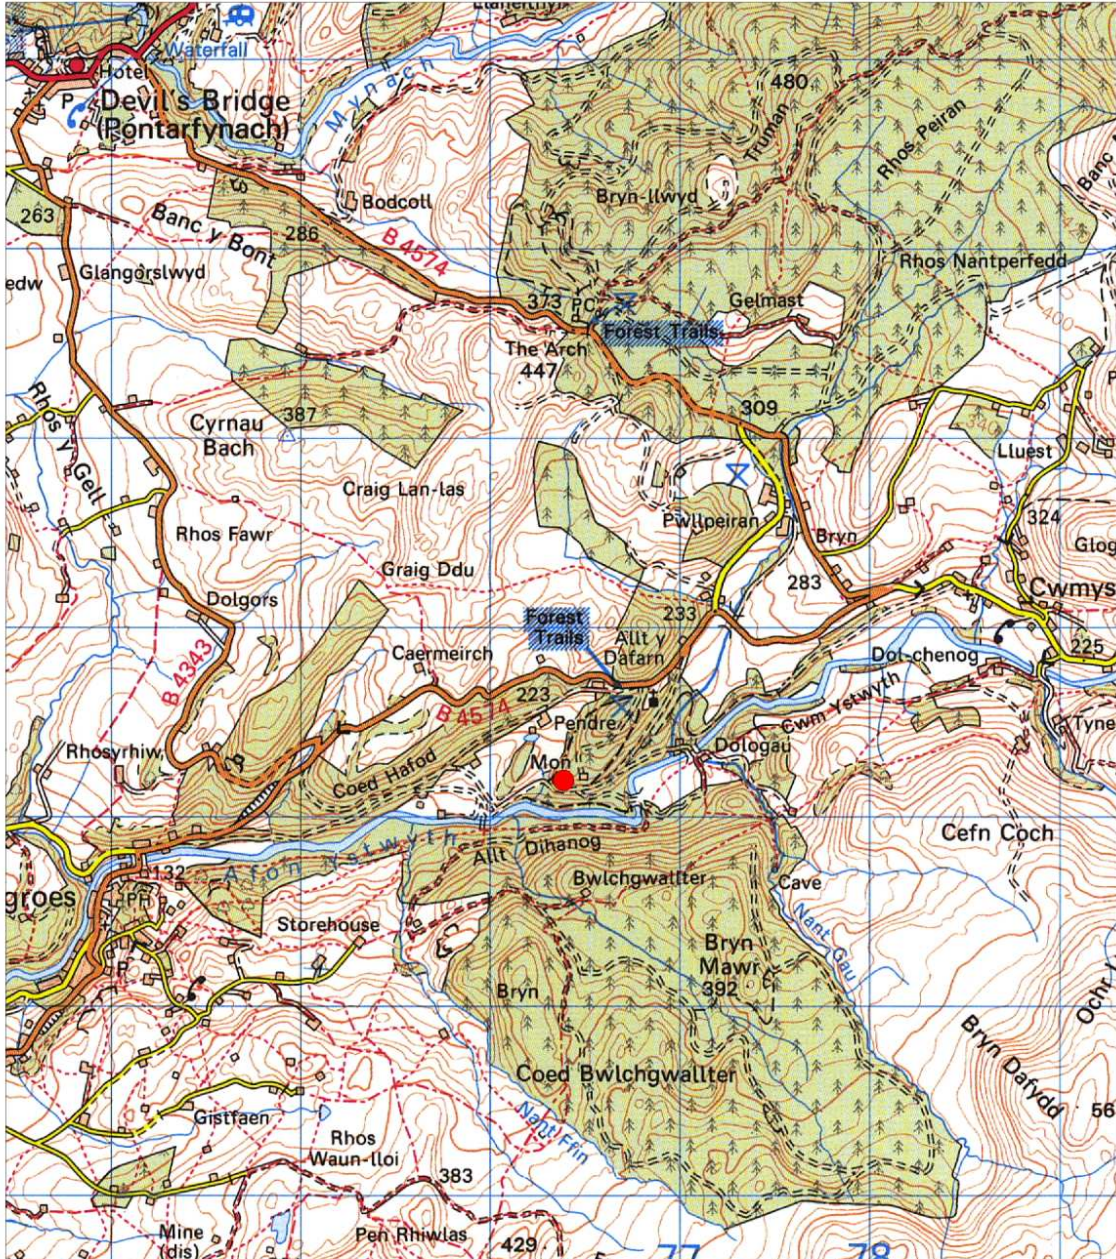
Waterfall
Hotel
P
Devil's Bridge
(Pontarfynach)
Mynach
480
Truman
Rhos Peiran
Banc
Bodcoll
Bryn-llwyd
263
Banc y Bont
286
B 4574
Rhos Nantperfedd
edw
Glangorslwyd
373
PC
Gelmast
Forest Trails
The Arch
447
Rhos y Gell
309
387
Cyrnau Bach
Lluest
Craig Lan-las
Pwllpeiran
324
Rhos Fawr
Bryn
Glog
Graig Ddu
283
Cwmys
Dolgors
233
Forest Trails
Allt y Dafarn
Caermeirch
225
B 4343
Dol-chenog
223
B 4574
Cwm Ystwyth
Pendre
Tyne
Rhosyrhiw
Dologau
Mon
Coed Hafod
Cefn Coch
Afon Ystwyth
Allt Dihanog
132
groes
PH
Bwlchgwallter
Cave
Storehouse
Nant Gau
Bryn Mawr
392
P
Bryn
Ochr
Bryn Dafydd
Coed Bwlchgwallter
56
Gistfaen
Nant Ffin
Rhos Waun-lloi
383
Mine (dis)
Pen Rhiwlas
429
77
78